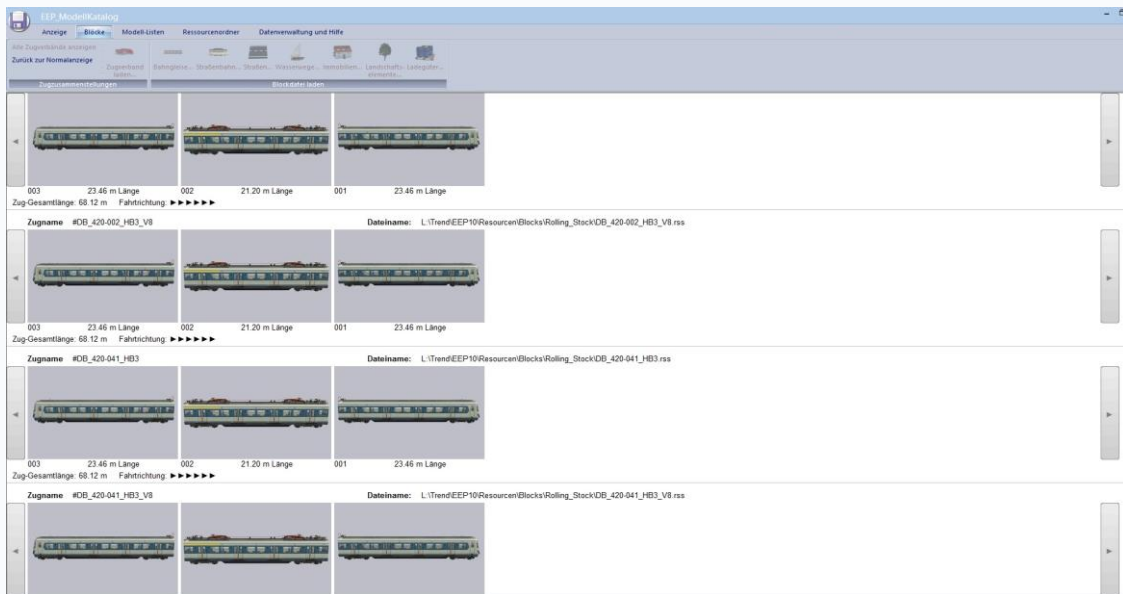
EEP_ModellKatalog

Anzeige Blöcke Modell-Listen Ressourcenordner Datenverwaltung und Hilfe

Alle Zugverbände anzeigen
Zurück zur Normalanzeige
Zugverband laden...
Bahngleise... Straßenbahn... Straßen... Wasserwege... Immobilien... Landschaftselemente... Ladegüter...
Zugzusammenstellungen
Blockdatei laden

003 23.46 m Länge 002 21.20 m Länge 001 23.46 m Länge
Zug-Gesamtlänge: 68.12 m Fahrtrichtung: ►►►►►►

Zugname #DB_420-002_HB3_V8 Dateiname: L:\Trend\EEP10\Resourcen\Blocks\Rolling_Stock\DB_420-002_HB3_V8.rss

003 23.46 m Länge 002 21.20 m Länge 001 23.46 m Länge
Zug-Gesamtlänge: 68.12 m Fahrtrichtung: ►►►►►►

Zugname #DB_420-041_HB3 Dateiname: L:\Trend\EEP10\Resourcen\Blocks\Rolling_Stock\DB_420-041_HB3.rss

003 23.46 m Länge 002 21.20 m Länge 001 23.46 m Länge
Zug-Gesamtlänge: 68.12 m Fahrtrichtung: ►►►►►►

Zugname #DB_420-041_HB3_V8 Dateiname: L:\Trend\EEP10\Resourcen\Blocks\Rolling_Stock\DB_420-041_HB3_V8.rss